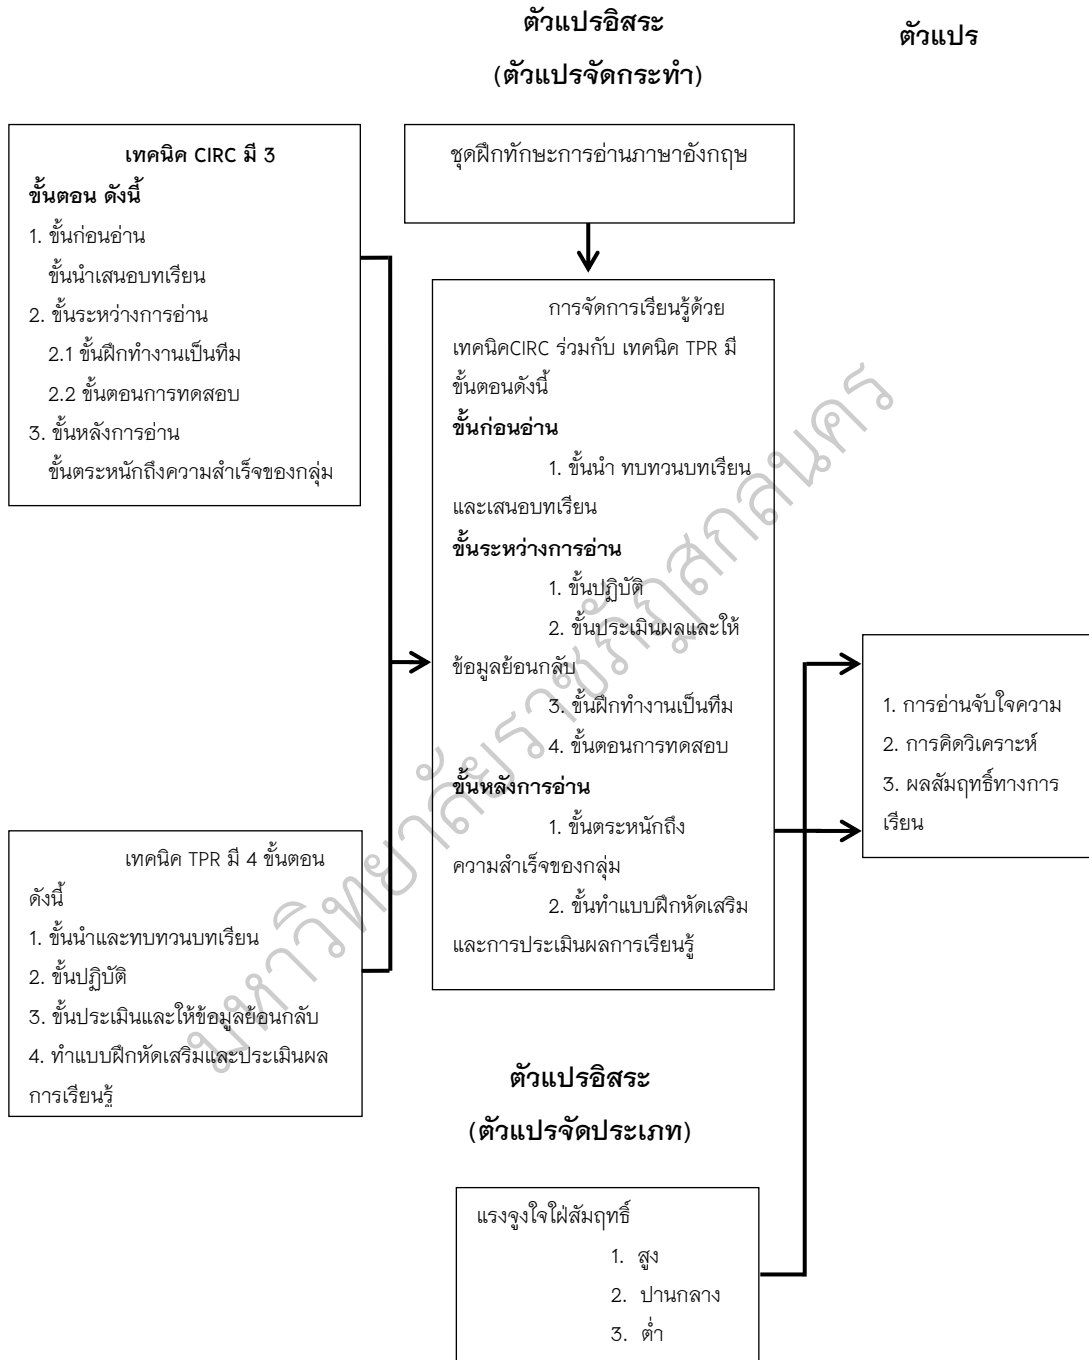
ตัวแปรอิสระ

(ตัวแปรจัดกระทำ)

ตัวแปร

เทคนิค CIRC มี 3 ขั้นตอน ดังนี้

1. ขั้นก่อนอ่าน
ขั้นนำเสนอบทเรียน
2. ขั้นระหว่างการอ่าน
2.1 ขั้นฝึกทำงานเป็นทีม
2.2 ขั้นตอนการทดสอบ
3. ขั้นหลังการอ่าน
ขั้นตระหนักถึงความสำเร็จของกลุ่ม

ชุดฝึกทักษะการอ่านภาษาอังกฤษ

การจัดการเรียนรู้ด้วยเทคนิคCIRC ร่วมกับ เทคนิค TPR มีขั้นตอนดังนี้

ขั้นก่อนอ่าน

1. ขั้นนำ ทบทวนบทเรียนและเสนอบทเรียน

ขั้นระหว่างการอ่าน

1. ขั้นปฏิบัติ
2. ขั้นประเมินผลและให้ข้อมูลย้อนกลับ
3. ขั้นฝึกทำงานเป็นทีม
4. ขั้นตอนการทดสอบ

ขั้นหลังการอ่าน

1. ขั้นตระหนักถึงความสำเร็จของกลุ่ม
2. ขั้นทำแบบฝึกหัดเสริมและการประเมินผลการเรียนรู้

1. การอ่านจับใจความ
2. การคิดวิเคราะห์
3. ผลสัมฤทธิ์ทางการเรียน

เทคนิค TPR มี 4 ขั้นตอน ดังนี้

1. ขั้นนำและทบทวนบทเรียน
2. ขั้นปฏิบัติ
3. ขั้นประเมินและให้ข้อมูลย้อนกลับ
4. ทำแบบฝึกหัดเสริมและประเมินผลการเรียนรู้

ตัวแปรอิสระ

(ตัวแปรจัดประเภท)

แรงจูงใจใฝ่สัมฤทธิ์

1. สูง
2. ปานกลาง
3. ต่ำ

มหาวิทยาลัยราชภัฏสกลนคร